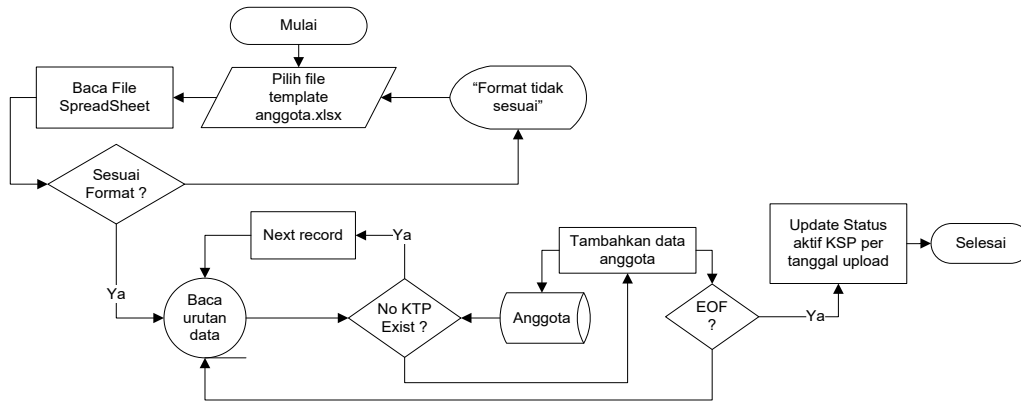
Mulai

Baca File SpreadSheet

Pilih file template anggota.xlsx

"Format tidak sesuai"

Sesuai Format ?

Ya

Next record

Ya

Tambahkan data anggota

Update Status aktif KSP per tanggal upload

Selesai

Baca urutan data

No KTP Exist ?

Anggota

EOF ?

Ya